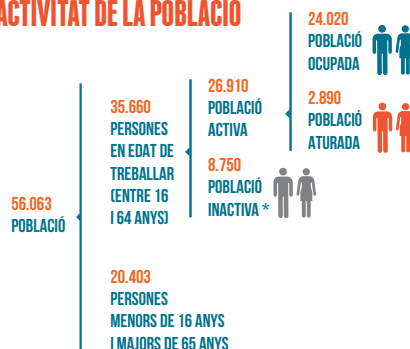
ACTIVITAT DE LA POBLACIÓ

56.063
POBLACIÓ

35.660
PERSONES EN EDAT DE TREBALLAR (ENTRE 16 I 64 ANYS)

26.910
POBLACIÓ ACTIVA

24.020
POBLACIÓ OCUPADA

2.890
POBLACIÓ ATURADA

8.750
POBLACIÓ INACTIVA *

20.403
PERSONES MENORS DE 16 ANYS I MAJORS DE 65 ANYS